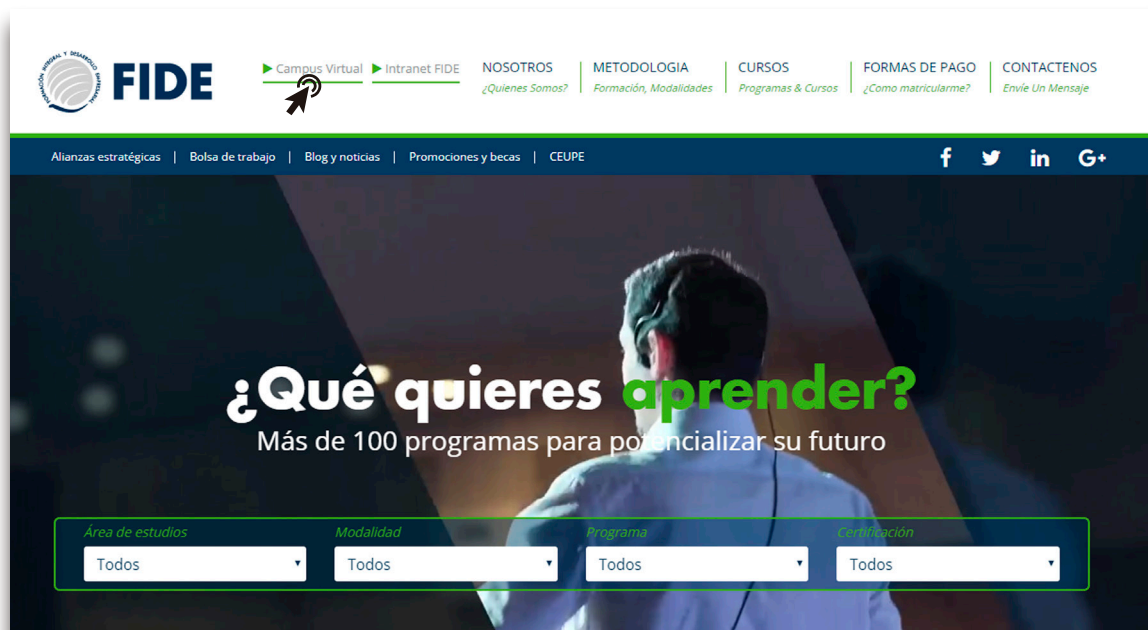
FORMACIÓN INTEGRAL Y DESARROLLO EMPRESARIAL
FIDE

▶ Campus Virtual ▶ Intranet FIDE

NOSOTROS
¿Quienes Somos?

METODOLOGIA
Formación, Modalidades

CURSOS
Programas & Cursos

FORMAS DE PAGO
¿Como matricularme?

CONTACTENOS
Envíe Un Mensaje

Alianzas estratégicas | Bolsa de trabajo | Blog y noticias | Promociones y becas | CEUPE

f in G+

¿Qué quieres aprender?
Más de 100 programas para potencializar su futuro

Área de estudios
Todos

Modalidad
Todos

Programa
Todos

Certificación
Todos